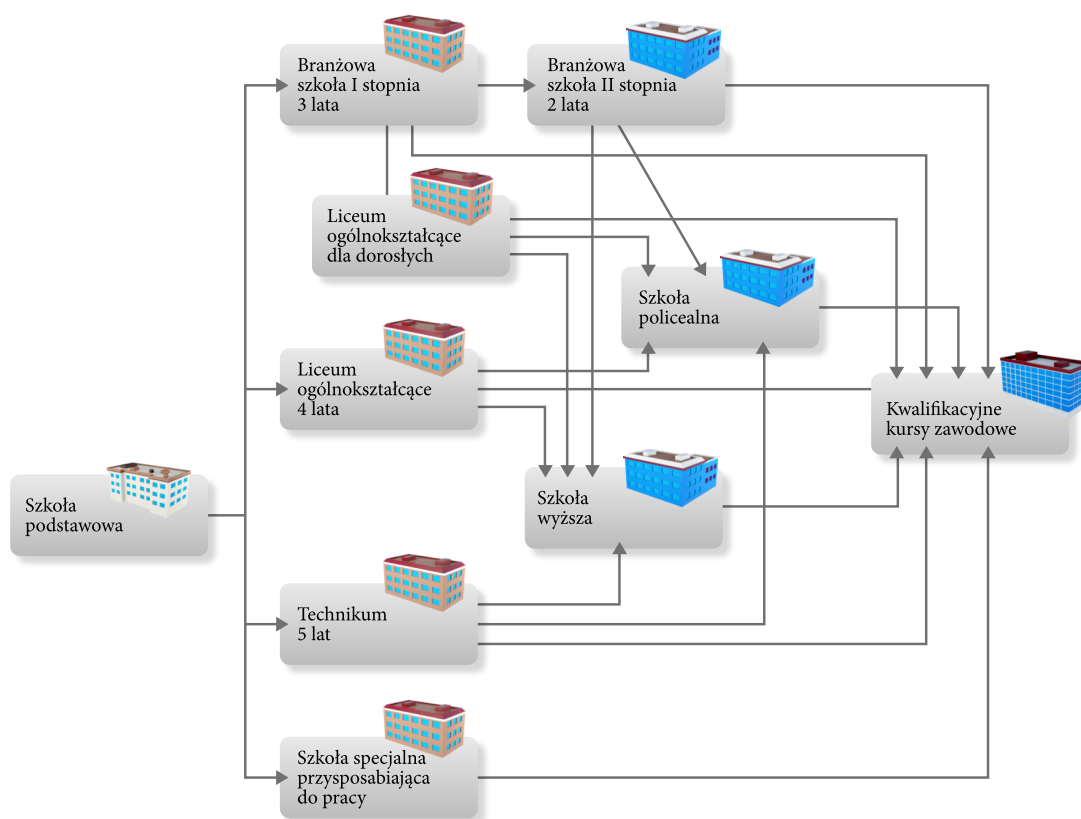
Branżowa szkoła I stopnia 3 lata

Branżowa szkoła II stopnia 2 lata

Liceum ogólnokształcące dla dorosłych

Szkoła policealna

Liceum ogólnokształcące 4 lata

Kwalifikacyjne kursy zawodowe

Szkoła podstawowa

Szkoła wyższa

Technikum 5 lat

Szkoła specjalna przysposabiająca do pracy